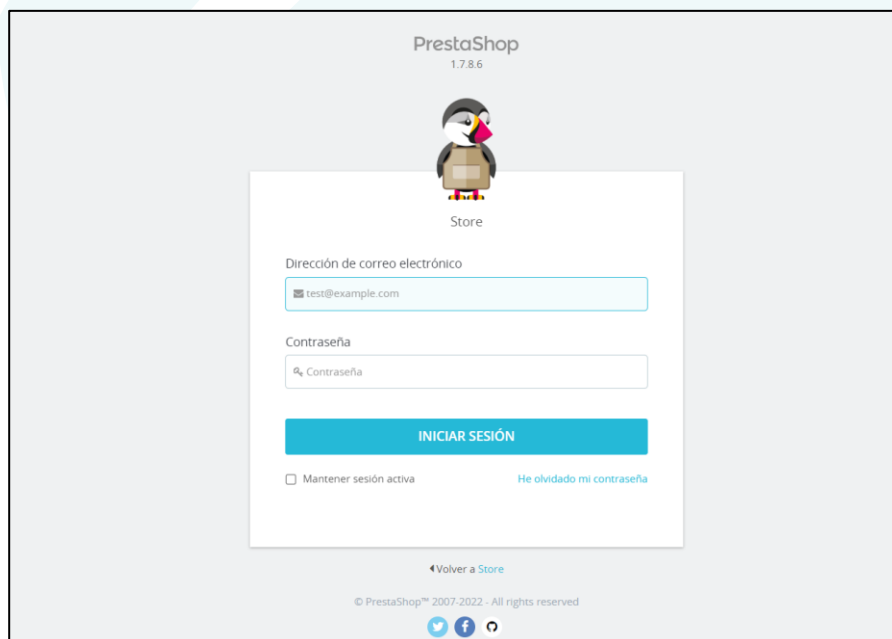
PrestaShop
1.7.8.6

Store

Dirección de correo electrónico

test@example.com

Contraseña

Contraseña

INICIAR SESIÓN

Mantener sesión activa

He olvidado mi contraseña

Volver a Store

© PrestaShop™ 2007-2022 - All rights reserved